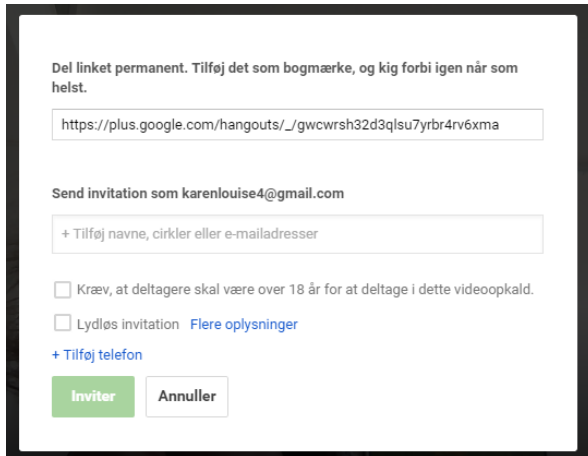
Del linket permanent. Tilføj det som bogmærke, og kig forbi igen når som helst.

https://plus.google.com/hangouts/_/gwcwrsh32d3qlsu7yrbr4rv6xma

Send invitation som karenlouise4@gmail.com

+ Tilføj navne, cirkler eller e-mailadresser

Kræv, at deltagere skal være over 18 år for at deltage i dette videoopkald.

Lydløs invitation Flere oplysninger

+ Tilføj telefon

Inviter

Annuller